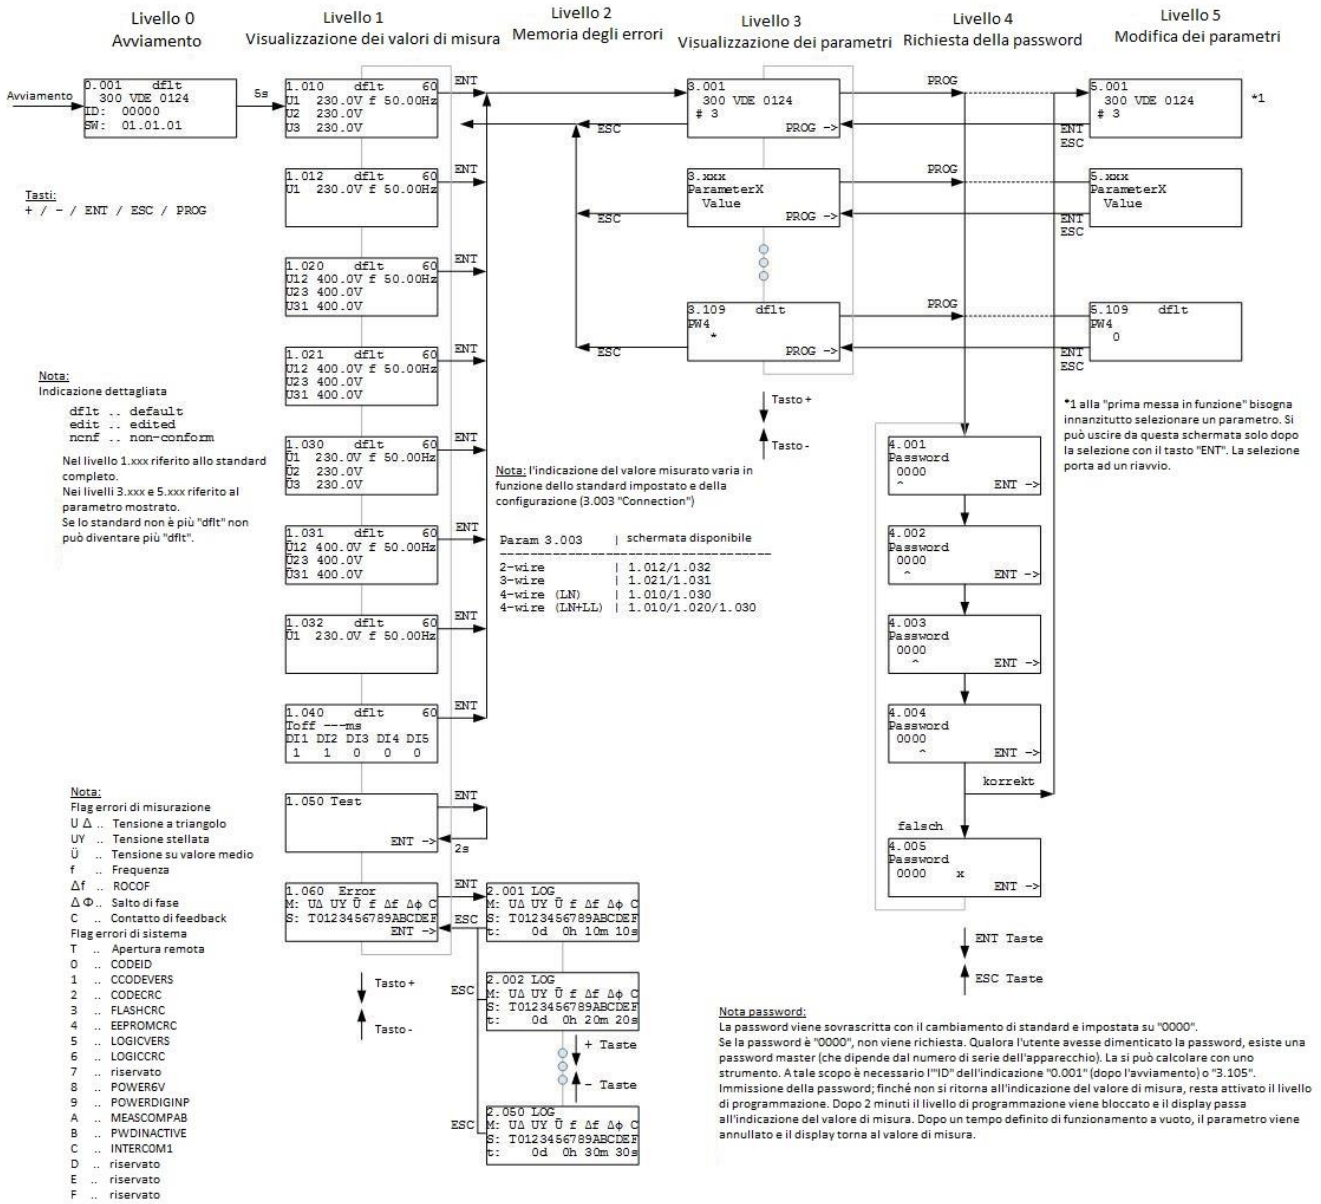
Livello 0
Avviamento

Livello 1
Visualizzazione dei valori di misura

Livello 2
Memoria degli errori

Livello 3
Visualizzazione dei parametri

Livello 4
Richiesta della password

Livello 5
Modifica dei parametri

Avviamento

0.001 dflt
300 VDE 0124
ID: 00000
SW: 01.01.01

5s

Tasti:
+ / - / ENT / ESC / PROG

1.010 dflt 60
U1 230.0V f 50.00Hz
U2 230.0V
U3 230.0V

ENT

1.012 dflt 60
U1 230.0V f 50.00Hz

ENT

1.020 dflt 60
U12 400.0V f 50.00Hz
U23 400.0V
U31 400.0V

ENT

1.021 dflt 60
U12 400.0V f 50.00Hz
U23 400.0V
U31 400.0V

ENT

1.030 dflt 60
Ü1 230.0V f 50.00Hz
Ü2 230.0V
Ü3 230.0V

ENT

1.031 dflt 60
Ü12 400.0V f 50.00Hz
Ü23 400.0V
Ü31 400.0V

ENT

1.032 dflt 60
Ü1 230.0V f 50.00Hz

ENT

1.040 dflt 60
Toff ---ms
DI1 DI2 DI3 DI4 DI5
1 1 0 0 0

ENT

1.050 Test
ENT ->

ENT
2s

1.060 Error
M: UΔ UY Ü f Δf Δφ C
S: T0123456789ABCDEF
ENT ->

ENT
ESC

2.001 LOG
M: UΔ UY Ü f Δf Δφ C
S: T0123456789ABCDEF
t: 0d 0h 10m 10s

ESC

2.002 LOG
M: UΔ UY Ü f Δf Δφ C
S: T0123456789ABCDEF
t: 0d 0h 20m 20s

+ Taste
- Taste

ESC

2.050 LOG
M: UΔ UY Ü f Δf Δφ C
S: T0123456789ABCDEF
t: 0d 0h 30m 30s

Tasto +
Tasto -

Nota:
Indicazione dettagliata
dflt .. default
edit .. edited
ncnf .. non-conform

Nel livello 1.xxx riferito allo standard completo.
Nei livelli 3.xxx e 5.xxx riferito al parametro mostrato.
Se lo standard non è più "dflt" non può diventare più "dflt".

Nota:
Flag errori di misurazione
U Δ .. Tensione a triangolo
UY .. Tensione stellata
Ü .. Tensione su valore medio
f .. Frequenza
Δf .. ROCOF
Δ Φ .. Salto di fase
C .. Contatto di feedback
Flag errori di sistema
T .. Apertura remota
0 .. CODEID
1 .. CCODEVERS
2 .. CODECRC
3 .. FLASHCRC
4 .. EEPROMCRC
5 .. LOGICVERS
6 .. LOGICCRC
7 .. riservato
8 .. POWER6V
9 .. POWERDIGINP
A .. MEASCOMPAB
B .. PWDINACTIVE
C .. INTERCOM1
D .. riservato
E .. riservato
F .. riservato

ESC

3.001
300 VDE 0124
# 3
PROG ->

PROG

ESC

3.xxx
ParameterX
Value
PROG ->

PROG

ESC

3.109 dflt
PW4
*
PROG ->

PROG

Tasto +
Tasto -

Nota: l'indicazione del valore misurato varia in funzione dello standard impostato e della configurazione (3.003 "Connection")

Param 3.003 | schermata disponibile
2-wire | 1.012/1.032
3-wire | 1.021/1.031
4-wire (LN) | 1.010/1.030
4-wire (LN+LL) | 1.010/1.020/1.030

5.001
300 VDE 0124
# 3

*1

ENT
ESC

5.xxx
ParameterX
Value

ENT
ESC

5.109 dflt
PW4
0

ENT
ESC

*1 alla "prima messa in funzione" bisogna innanzitutto selezionare un parametro. Si può uscire da questa schermata solo dopo la selezione con il tasto "ENT". La selezione porta ad un riavvio.

4.001
Password
0000
^ ENT ->

4.002
Password
0000
^ ENT ->

4.003
Password
0000
^ ENT ->

4.004
Password
0000
^ ENT ->

korrekt

falsch

4.005
Password
0000 x
ENT ->

ENT Taste
ESC Taste

Nota password:
La password viene sovrascritta con il cambiamento di standard e impostata su "0000".
Se la password è "0000", non viene richiesta. Qualora l'utente avesse dimenticato la password, esiste una password master (che dipende dal numero di serie dell'apparecchio). La si può calcolare con uno strumento. A tale scopo è necessario l'"ID" dell'indicazione "0.001" (dopo l'avviamento) o "3.105".
Immissione della password; finché non si ritorna all'indicazione del valore di misura, resta attivato il livello di programmazione. Dopo 2 minuti il livello di programmazione viene bloccato e il display passa all'indicazione del valore di misura. Dopo un tempo definito di funzionamento a vuoto, il parametro viene annullato e il display torna al valore di misura.